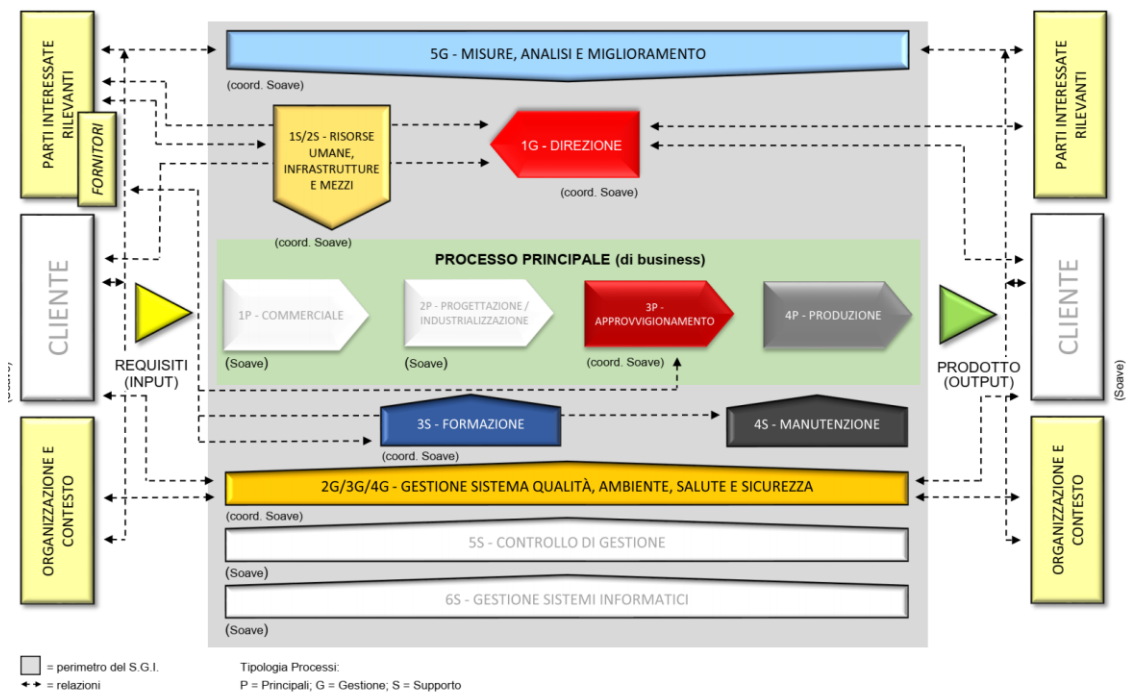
PARTI INTERESSATE RILEVANTI

FORNITORI

5G - MISURE, ANALISI E MIGLIORAMENTO

(coord. Soave)

PARTI INTERESSATE RILEVANTI

1S/2S - RISORSE UMANE, INFRASTRUTTURE E MEZZI

(coord. Soave)

1G - DIREZIONE

(coord. Soave)

CLIENTE

PROCESSO PRINCIPALE (di business)

1P - COMMERCIALE

(Soave)

2P - PROGETTAZIONE / INDUSTRIALIZZAZIONE

(Soave)

3P - APPROVVIGIONAMENTO

(coord. Soave)

4P - PRODUZIONE

REQUISITI (INPUT)

PRODOTTO (OUTPUT)

CLIENTE

(Soave)

3S - FORMAZIONE

(coord. Soave)

4S - MANUTENZIONE

ORGANIZZAZIONE E CONTESTO

2G/3G/4G - GESTIONE SISTEMA QUALITÀ, AMBIENTE, SALUTE E SICUREZZA

(coord. Soave)

5S - CONTROLLO DI GESTIONE

(Soave)

6S - GESTIONE SISTEMI INFORMATICI

(Soave)

ORGANIZZAZIONE E CONTESTO

= perimetro del S.G.I.

= relazioni

Tipologia Processi:
P = Principali; G = Gestione; S = Supporto